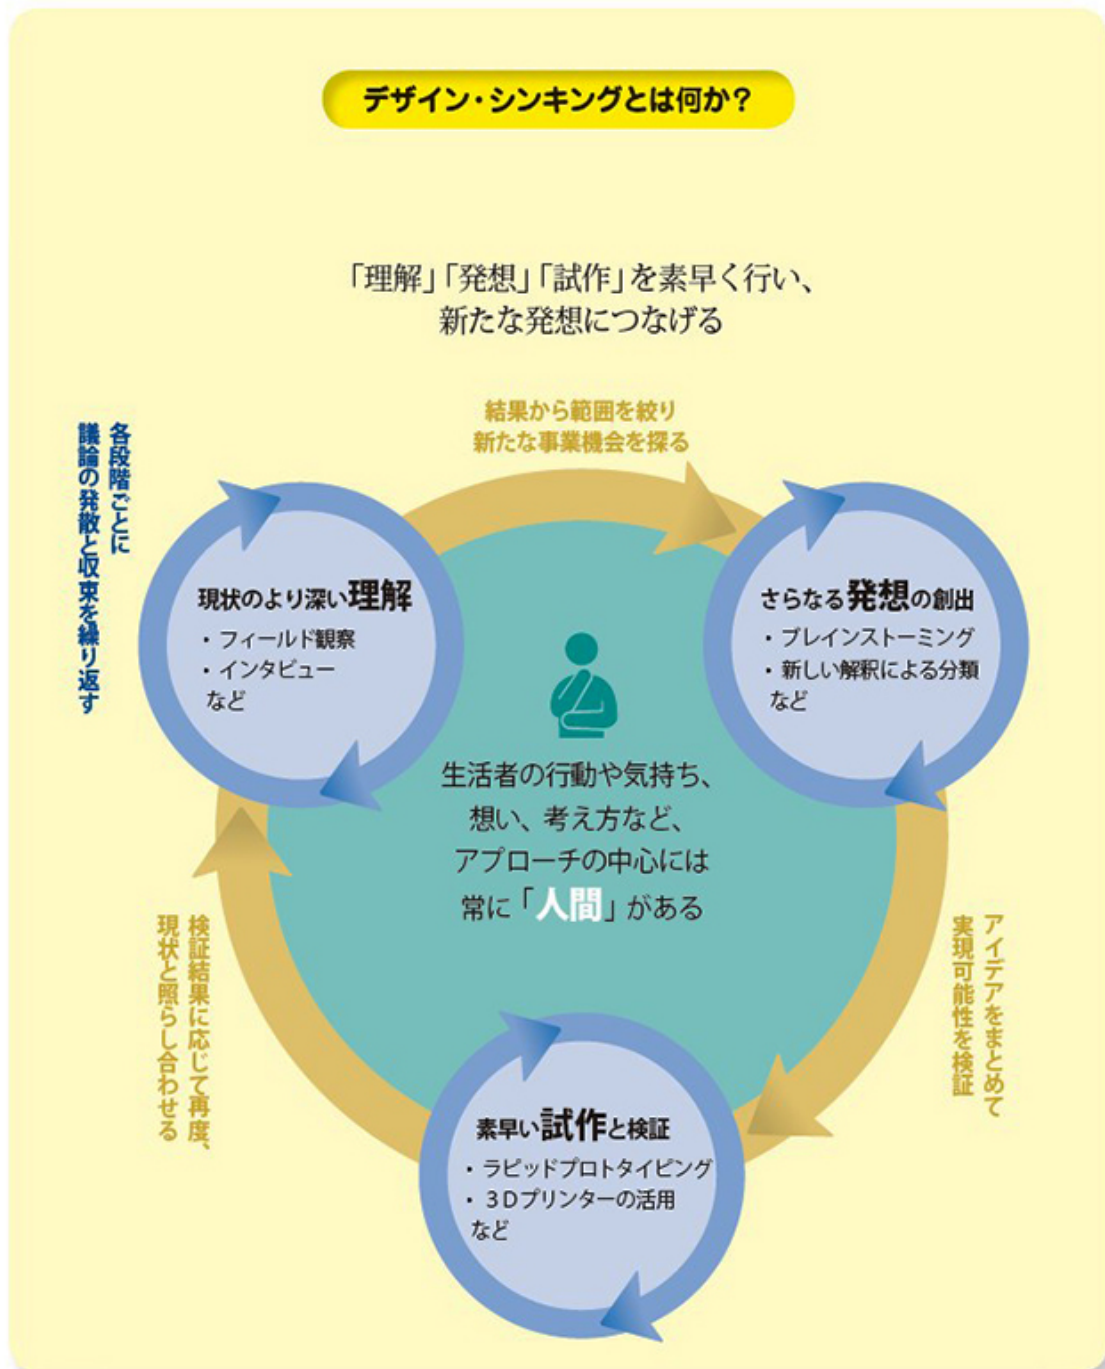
デザイン・シンキングとは何か？

「理解」「発想」「試作」を素早く行い、
新たな発想につなげる

各段階ごとに
議論の発散と収束を繰り返す

結果から範囲を絞り
新たな事業機会を探る

現状のより深い理解
・フィールド観察
・インタビュー
など

さらなる発想の創出
・ブレインストーミング
・新しい解釈による分類
など

生活者の行動や気持ち、
想い、考え方など、
アプローチの中心には
常に「人間」がある

検証結果に応じて再度、
現状と照らし合わせる

アイデアをまとめて
実現可能性を検証

素早い試作と検証
・ラピッドプロトタイピング
・３Dプリンターの活用
など